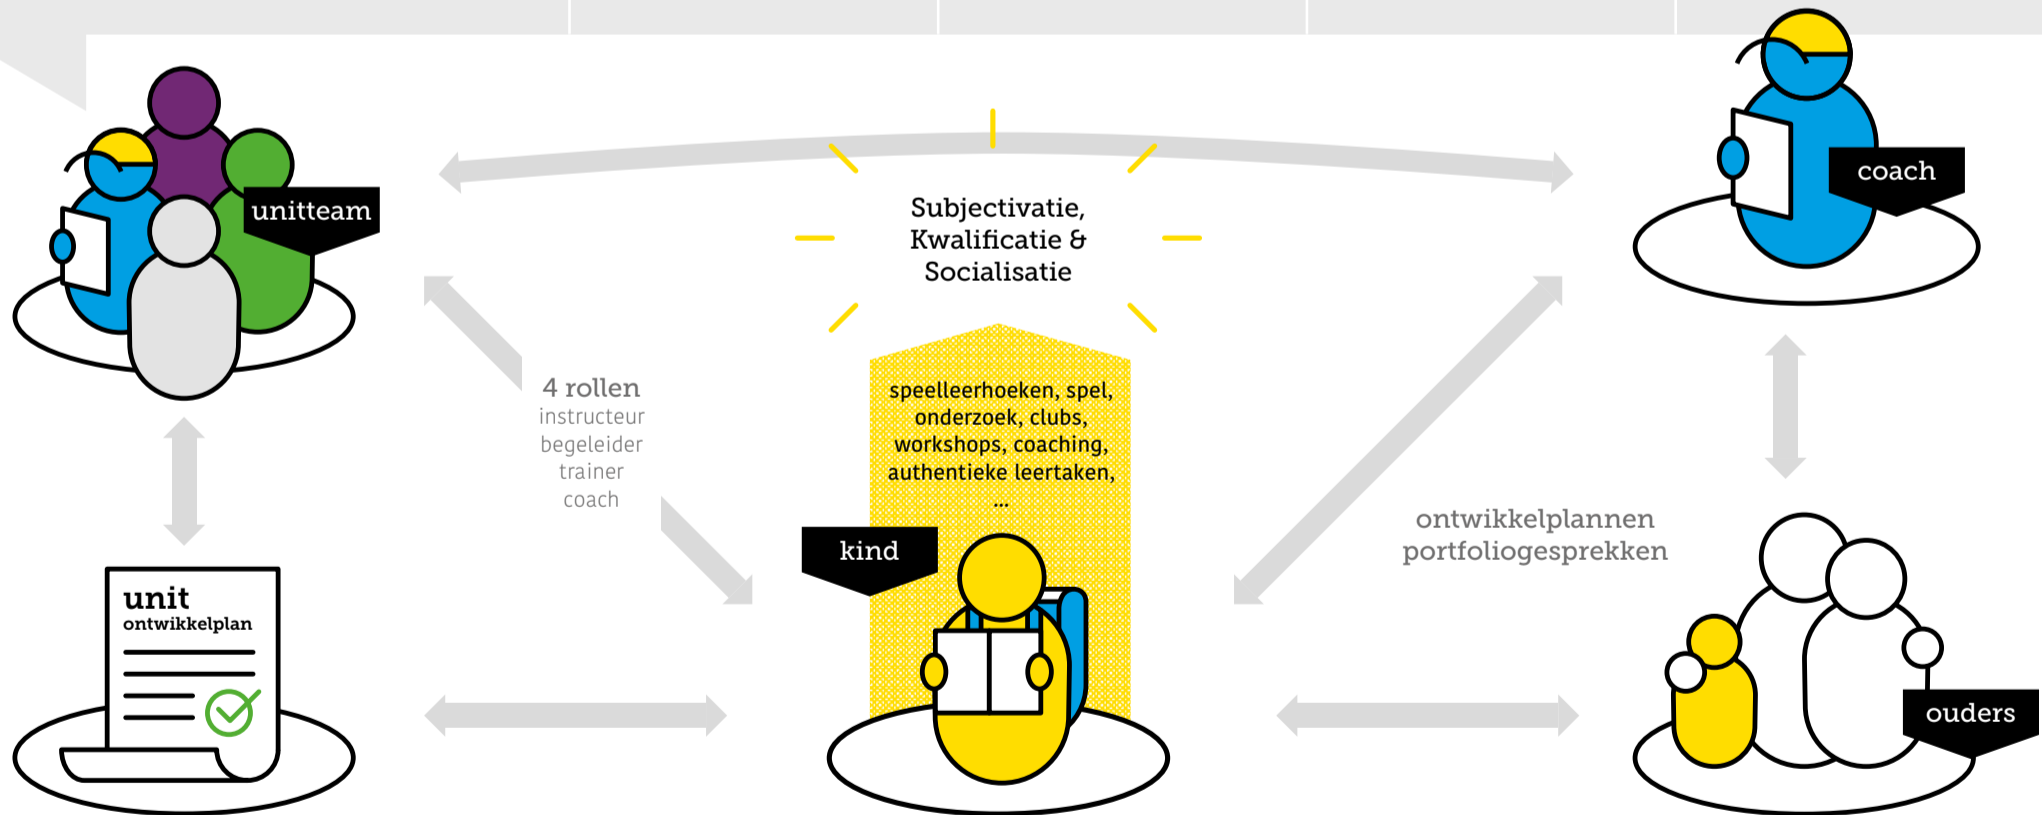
unitteam

Subjectivatie,
Kwalificatie &
Socialisatie

coach

4 rollen
instructeur
begeleider
trainer
coach

speelleerhoeken, spel, onderzoek, clubs, workshops, coaching, authentieke leertaken, ...

kind

ontwikkelplannen
portfoliogesprekken

unit
ontwikkelplan

ouders